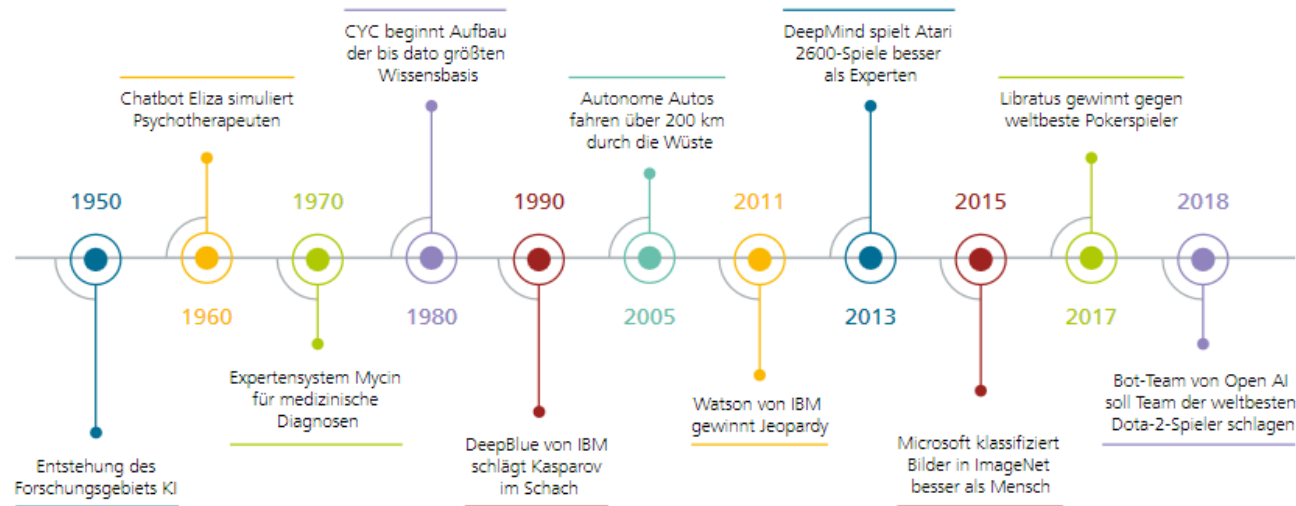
CYC beginnt Aufbau der bis dato größten Wissensbasis

DeepMind spielt Atari 2600-Spiele besser als Experten

Chatbot Eliza simuliert Psychotherapeuten

Autonome Autos fahren über 200 km durch die Wüste

Libratus gewinnt gegen weltbeste Pokerspieler

1950

1970

1990

2011

2015

2018

1960

1980

2005

2013

2017

Expertensystem Mycin für medizinische Diagnosen

Watson von IBM gewinnt Jeopardy

Bot-Team von Open AI soll Team der weltbesten Dota-2-Spieler schlagen

DeepBlue von IBM schlägt Kasparov im Schach

Microsoft klassifiziert Bilder in ImageNet besser als Mensch

Entstehung des Forschungsgebiets KI